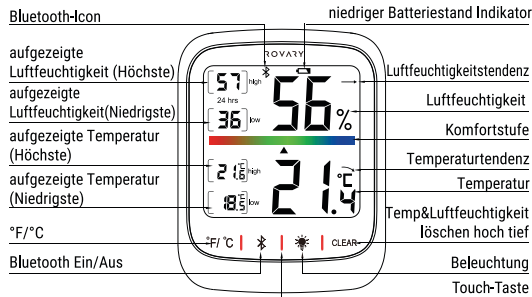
Bluetooth-Icon

niedriger Batteriestand Indikator

aufgezeigte Luftfeuchtigkeit (Höchste)

aufgezeigte Luftfeuchtigkeit(Niedrigste)

aufgezeigte Temperatur (Höchste)

aufgezeigte Temperatur (Niedrigste)

°F/°C

Bluetooth Ein/Aus

ROVARY

57 high

24 hrs

36 low

56 %

21.5 °C high

18.5 °C low

21.4 °C

°F/ °C

CLEAR

Luftfeuchtigkeitstendenz

Luftfeuchtigkeit

Komfortstufe

Temperaturtendenz

Temperatur

Temp&Luftfeuchtigkeit löschen hoch tief

Beleuchtung

Touch-Taste